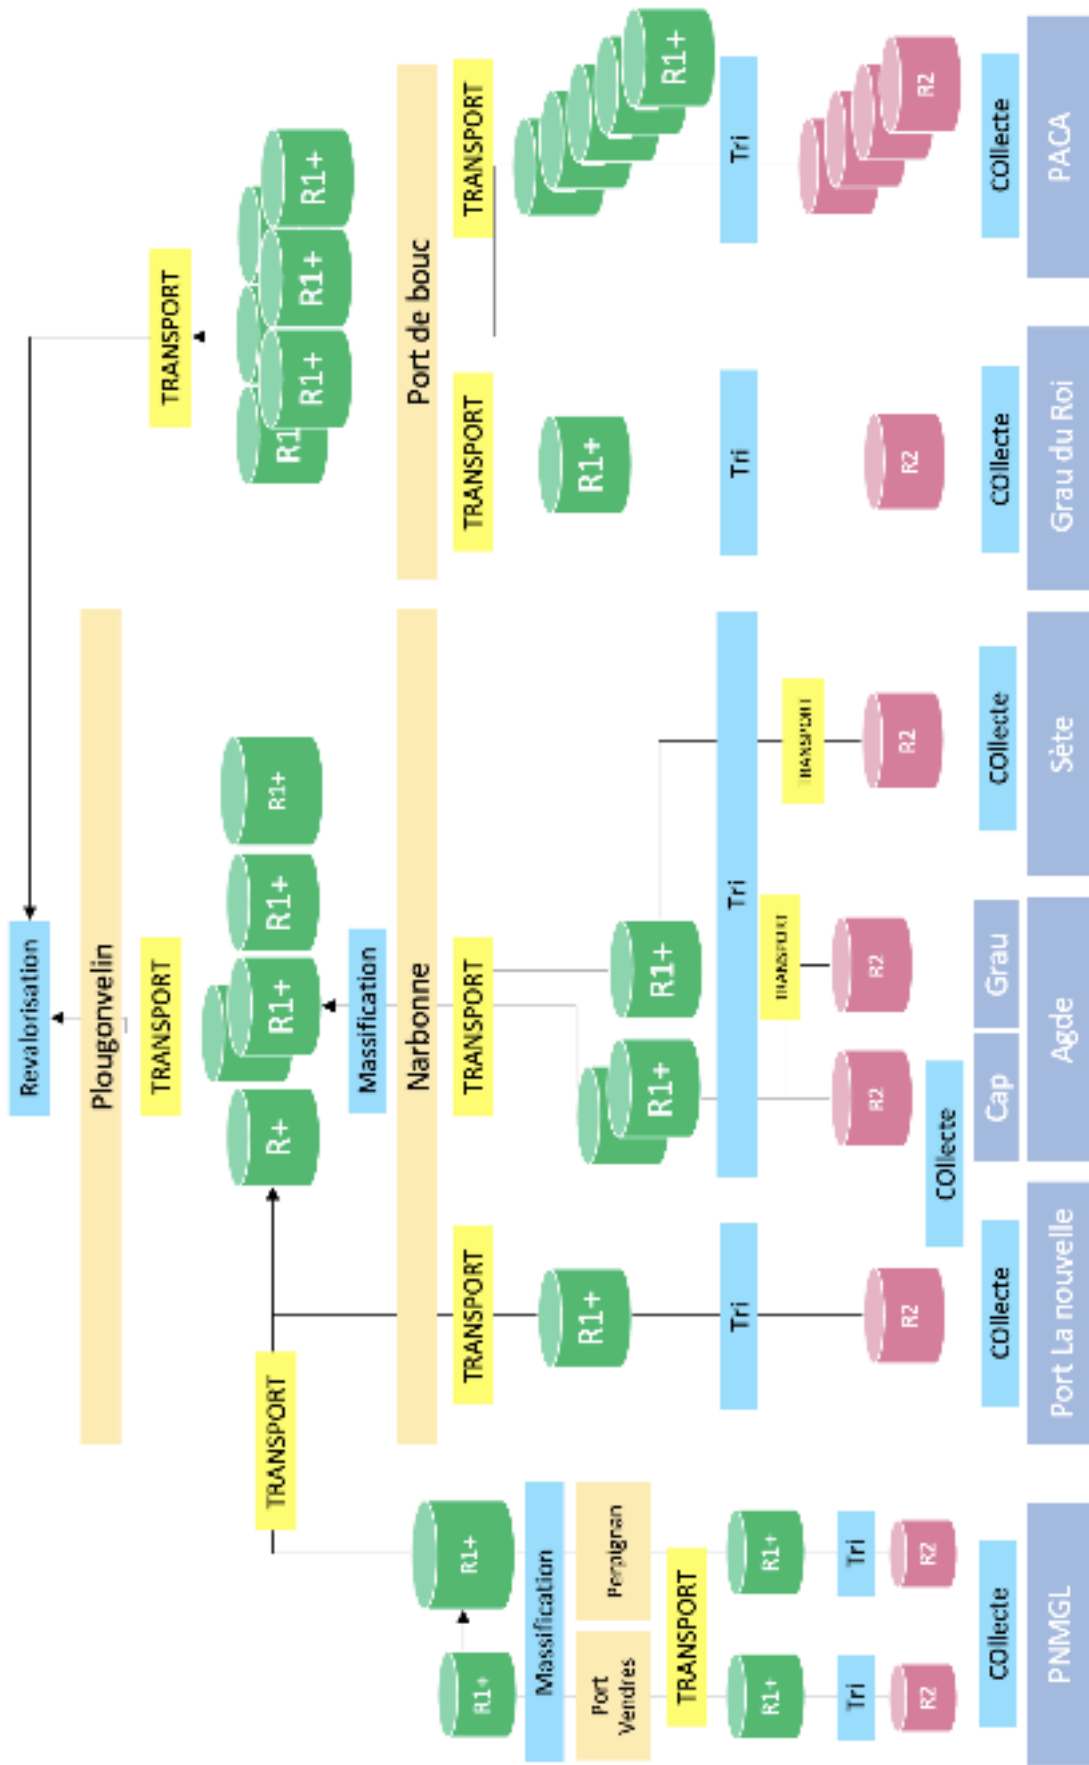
Revalorisation
Plougonvelin
TRANSPORT
TRANSPORT
R1+
R1+
R1+
R1
R+
R1+
R1+
R1+
Massification
Narbonne
Port de bouc
TRANSPORT
TRANSPORT
TRANSPORT
TRANSPORT
R1+
R1+
R1+
R1+
R1+
Tri
Tri
Tri
Tri
TRANSPORT
TRANSPORT
R2
R2
R2
R2
R2
R2
COllecte
COllecte
COllecte
COllecte
COllecte
Cap
Grau
PNMGL
Port La nouvelle
Agde
Sète
Grau du Roi
PACA
TRANSPORT
R1+
R1+
Massification
Port Vendres
Perpignan
TRANSPORT
R1+
R1+
Tri
Tri
R2
R2
COllecte